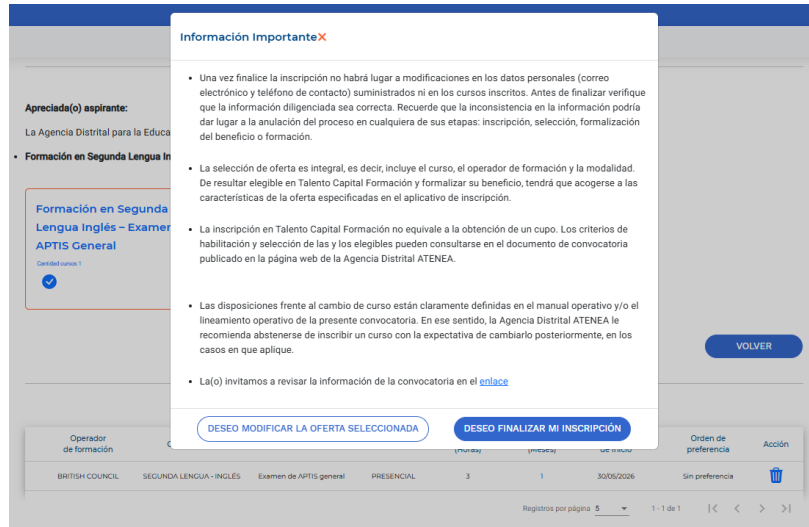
Información Importante ×

• Una vez finalice la inscripción no habrá lugar a modificaciones en los datos personales (correo electrónico y teléfono de contacto) suministrados ni en los cursos inscritos. Antes de finalizar verifique que la información diligenciada sea correcta. Recuerde que la inconsistencia en la información podría dar lugar a la anulación del proceso en cualquiera de sus etapas: inscripción, selección, formalización del beneficio o formación.

• La selección de oferta es integral, es decir, incluye el curso, el operador de formación y la modalidad. De resultar elegible en Talento Capital Formación y formalizar su beneficio, tendrá que acogerse a las características de la oferta especificadas en el aplicativo de inscripción.

• La inscripción en Talento Capital Formación no equivale a la obtención de un cupo. Los criterios de habilitación y selección de las y los elegibles pueden consultarse en el documento de convocatoria publicado en la página web de la Agencia Distrital ATENEA.

• Las disposiciones frente al cambio de curso están claramente definidas en el manual operativo y/o el lineamiento operativo de la presente convocatoria. En ese sentido, la Agencia Distrital ATENEA le recomienda abstenerse de inscribir un curso con la expectativa de cambiarlo posteriormente, en los casos en que aplique.

• La(o) invitamos a revisar la información de la convocatoria en el enlace

DESEO MODIFICAR LA OFERTA SELECCIONADA
DESEO FINALIZAR MI INSCRIPCIÓN

Apreciada(o) aspirante:

La Agencia Distrital para la Educa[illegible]

• Formación en Segunda Lengua In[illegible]

Formación en Segunda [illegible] Lengua Inglés – Examen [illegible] APTIS General

Cantidad cursos 1

VOLVER

| Operador de formación | C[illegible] | | | (Horas) | (Meses) | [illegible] de inicio | Orden de preferencia | Acción |
|---|---|---|---|---|---|---|---|---|
| BRITISH COUNCIL | SEGUNDA LENGUA - INGLÉS | Examen de APTIS general | PRESENCIAL | 3 | 1 | 30/05/2026 | Sin preferencia | |

Registros por página 5 ▾ 1 - 1 de 1